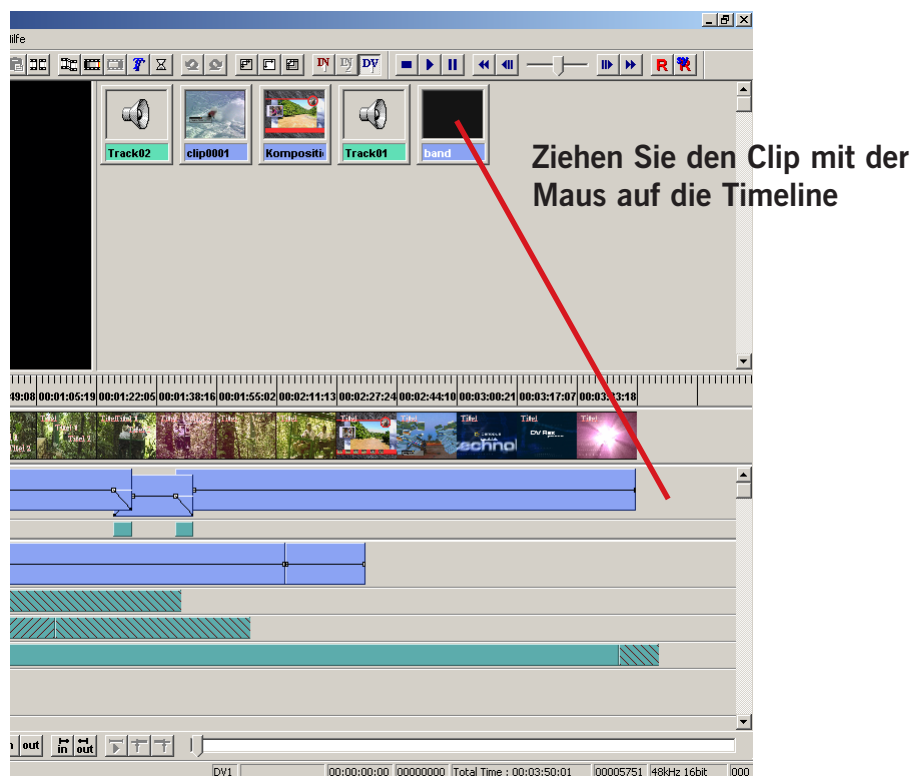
ilfe

IN DV DV R

Track02 clip0001 Kompositi Track01 band

Ziehen Sie den Clip mit der Maus auf die Timeline

49:08 00:01:05:19 00:01:22:05 00:01:38:16 00:01:55:02 00:02:11:13 00:02:27:24 00:02:44:10 00:03:00:21 00:03:17:07 00:03:33:18

Titel Titel Titel DV Rex Titel

n out in out

DV1 00:00:00:00 00000000 Total Time : 00:03:50:01 00005751 48kHz 16bit 000